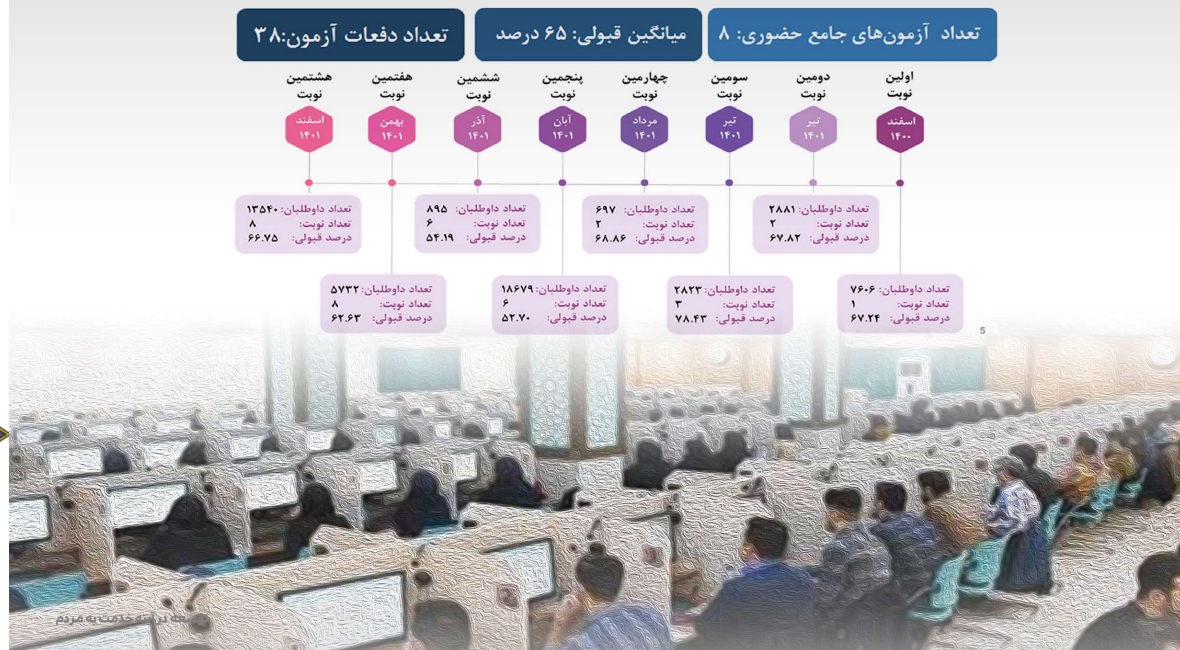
تعداد آزمون‌های جامع حضوری: ۸
میانگین قبولی: ۶۵ درصد
تعداد دفعات آزمون:۳۸

اولین نوبت
اسفند ۱۴۰۰

دومین نوبت
تیر ۱۴۰۱

سومین نوبت
تیر ۱۴۰۱

چهارمین نوبت
مرداد ۱۴۰۱

پنجمین نوبت
آبان ۱۴۰۱

ششمین نوبت
آذر ۱۴۰۱

هفتمین نوبت
بهمن ۱۴۰۱

هشتمین نوبت
اسفند ۱۴۰۱

تعداد داوطلبان: ۱۳۵۴۰
تعداد نوبت: ۸
درصد قبولی: ۶۶.۷۵

تعداد داوطلبان: ۸۹۵
تعداد نوبت: ۶
درصد قبولی: ۵۴.۱۹

تعداد داوطلبان: ۶۹۷
تعداد نوبت: ۲
درصد قبولی: ۶۸.۸۶

تعداد داوطلبان: ۲۸۸۱
تعداد نوبت: ۲
درصد قبولی: ۶۷.۸۲

تعداد داوطلبان: ۵۷۳۲
تعداد نوبت: ۸
درصد قبولی: ۶۲.۶۳

تعداد داوطلبان: ۱۸۶۷۹
تعداد نوبت: ۶
درصد قبولی: ۵۲.۷۰

تعداد داوطلبان: ۲۸۲۳
تعداد نوبت: ۳
درصد قبولی: ۷۸.۴۳

تعداد داوطلبان: ۷۶۰۶
تعداد نوبت: ۱
درصد قبولی: ۶۷.۲۴

5

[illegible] خدمت به مردم